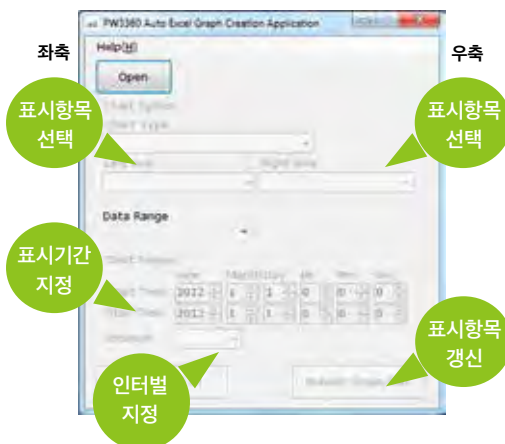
PW3360 Auto Excel Graph Creation Application

좌측

우측

Help(H)

Open

표시항목 선택

Chart Option

Chart type

Left Axis

Right Axis

표시항목 선택

Data Range

표시기간 지정

Chart Period

Year

Month/Day

Hr

Min

Sec

Start Time

2012

1

1

0

0

0

Stop Time

2012

1

1

0

0

0

Interval

표시항목 갱신

인터벌 지정

Refresh Graph